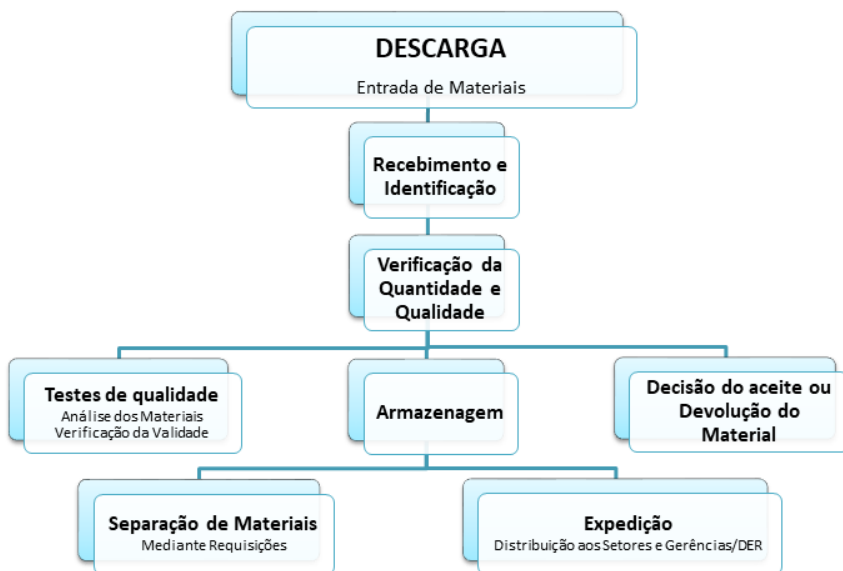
DESCARGA
Entrada de Materiais

Recebimento e Identificação

Verificação da Quantidade e Qualidade

Testes de qualidade
Análise dos Materiais
Verificação da Validade

Armazenagem

Decisão do aceite ou Devolução do Material

Separação de Materiais
Mediante Requisições

Expedição
Distribuição aos Setores e Gerências/DER